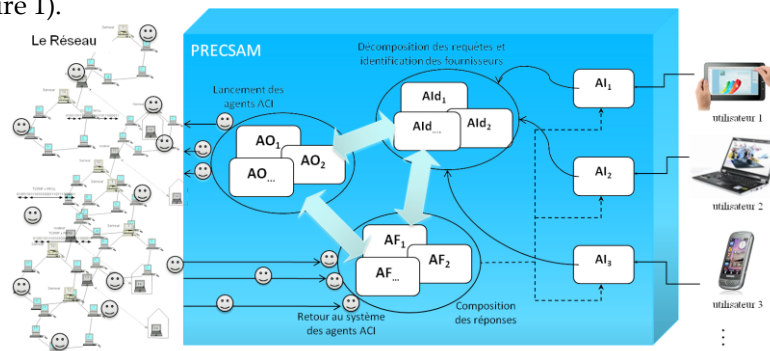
re 1).

Le Réseau

PRECSAM

Décomposition des requêtes et identification des fournisseurs

Lancement des agents ACI

$AId_1$

$AId_{...}$

$AId_2$

$AO_1$

$AO_2$

$AO_{...}$

$AF_1$

$AF_{...}$

$AF_2$

Retour au système des agents ACI

Composition des réponses

$AI_1$

$AI_2$

$AI_3$

utilisateur 1

utilisateur 2

utilisateur 3

⋮